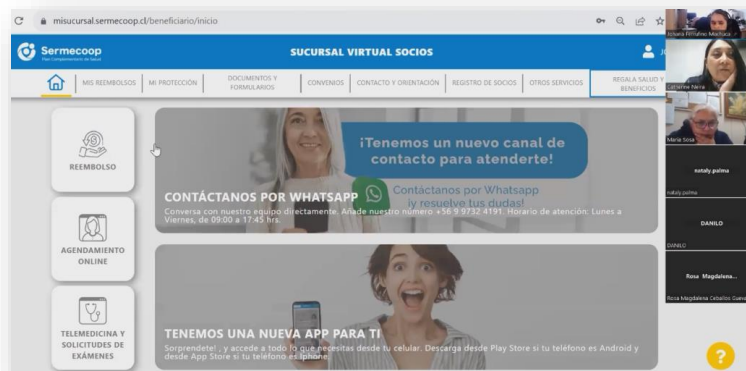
misucursal.sermecoop.cl/beneficiario/inicio

Sermecoop
Plan Complementario de Salud

SUCURSAL VIRTUAL SOCIOS

MIS REEMBOLSOS | MI PROTECCIÓN | DOCUMENTOS Y FORMULARIOS | CONVENIOS | CONTACTO Y ORIENTACIÓN | REGISTRO DE SOCIOS | OTROS SERVICIOS | REGALA SALUD Y BENEFICIOS

REEMBOLSO

AGENDAMIENTO ONLINE

TELEMEDICINA Y SOLICITUDES DE EXÁMENES

¡Tenemos un nuevo canal de contacto para atenderte!

Contáctanos por Whatsapp ¡y resuelve tus dudas!

CONTÁCTANOS POR WHATSAPP

Conversa con nuestro equipo directamente. Añade nuestro número +56 9 9732 4191. Horario de atención: Lunes a Viernes, de 09:00 a 17:45 hrs.

TENEMOS UNA NUEVA APP PARA TI

Sorpréndete! , y accede a todo lo que necesitas desde tu celular. Descarga desde Play Store si tu teléfono es Android y desde App Store si tu teléfono es Iphone.

Catherine Neira

Maria Sosa

nataly.palma

nataly.palma

DANILO

DANILO

Rosa Magdalena...

Rosa Magdalena Ceballos Guerra